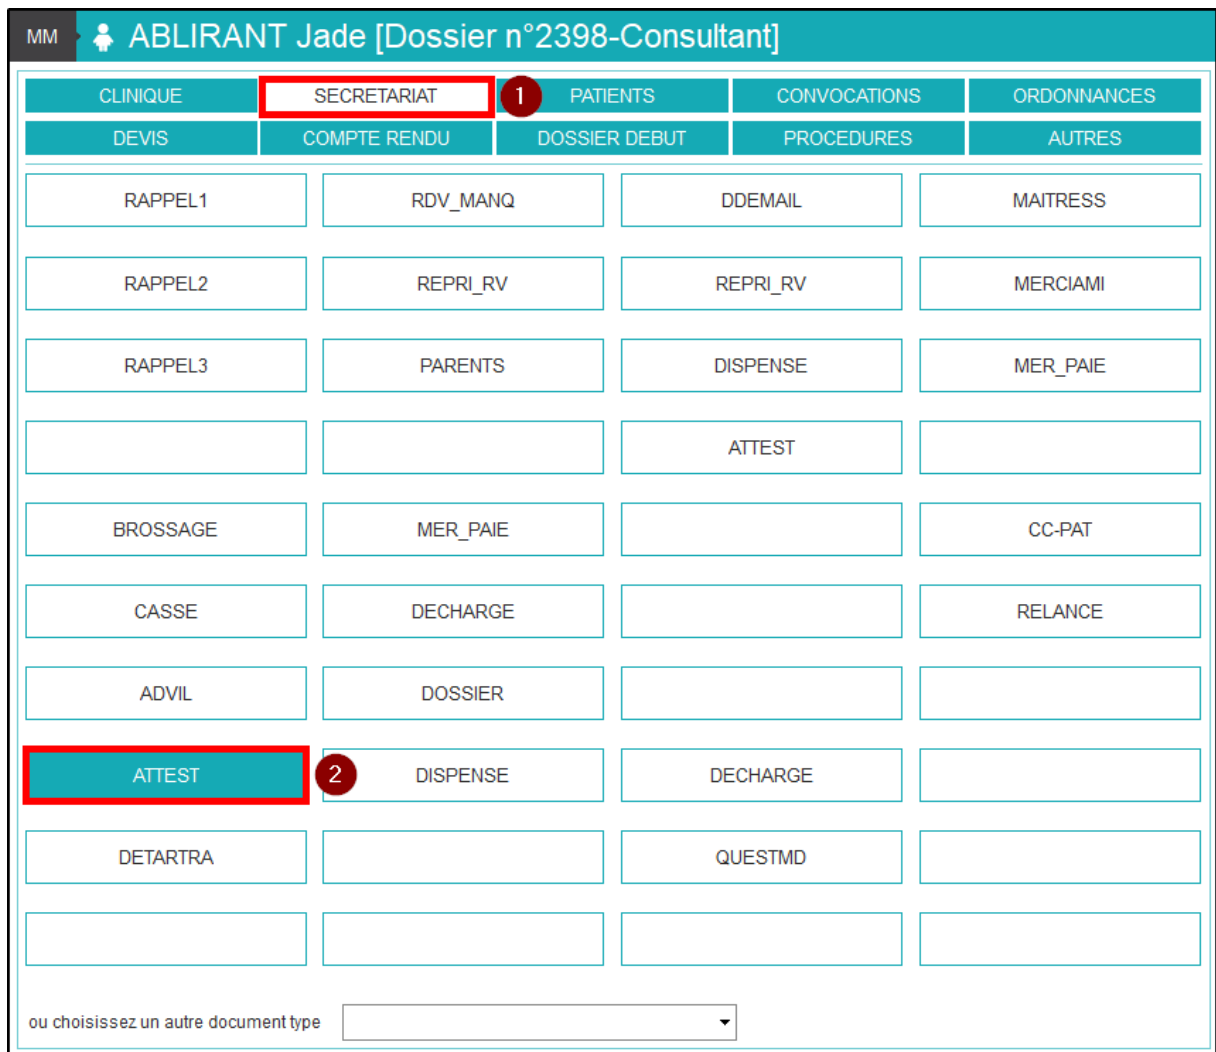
MM ABLIRANT Jade [Dossier n°2398-Consultant]

| CLINIQUE | SECRETARIAT | PATIENTS | CONVOCATIONS | ORDONNANCES |
|---|---|---|---|---|
| DEVIS | COMPTE RENDU | DOSSIER DEBUT | PROCEDURES | AUTRES |

1

| RAPPEL1 | RDV_MANQ | DDEMAIL | MAITRESS |
|---|---|---|---|
| RAPPEL2 | REPRI_RV | REPRI_RV | MERCIAMI |
| RAPPEL3 | PARENTS | DISPENSE | MER_PAIE |
| | | ATTEST | |
| BROSSAGE | MER_PAIE | | CC-PAT |
| CASSE | DECHARGE | | RELANCE |
| ADVIL | DOSSIER | | |
| ATTEST | DISPENSE | DECHARGE | |
| DETARTRA | | QUESTMD | |
| | | | |

2

ou choisissez un autre document type